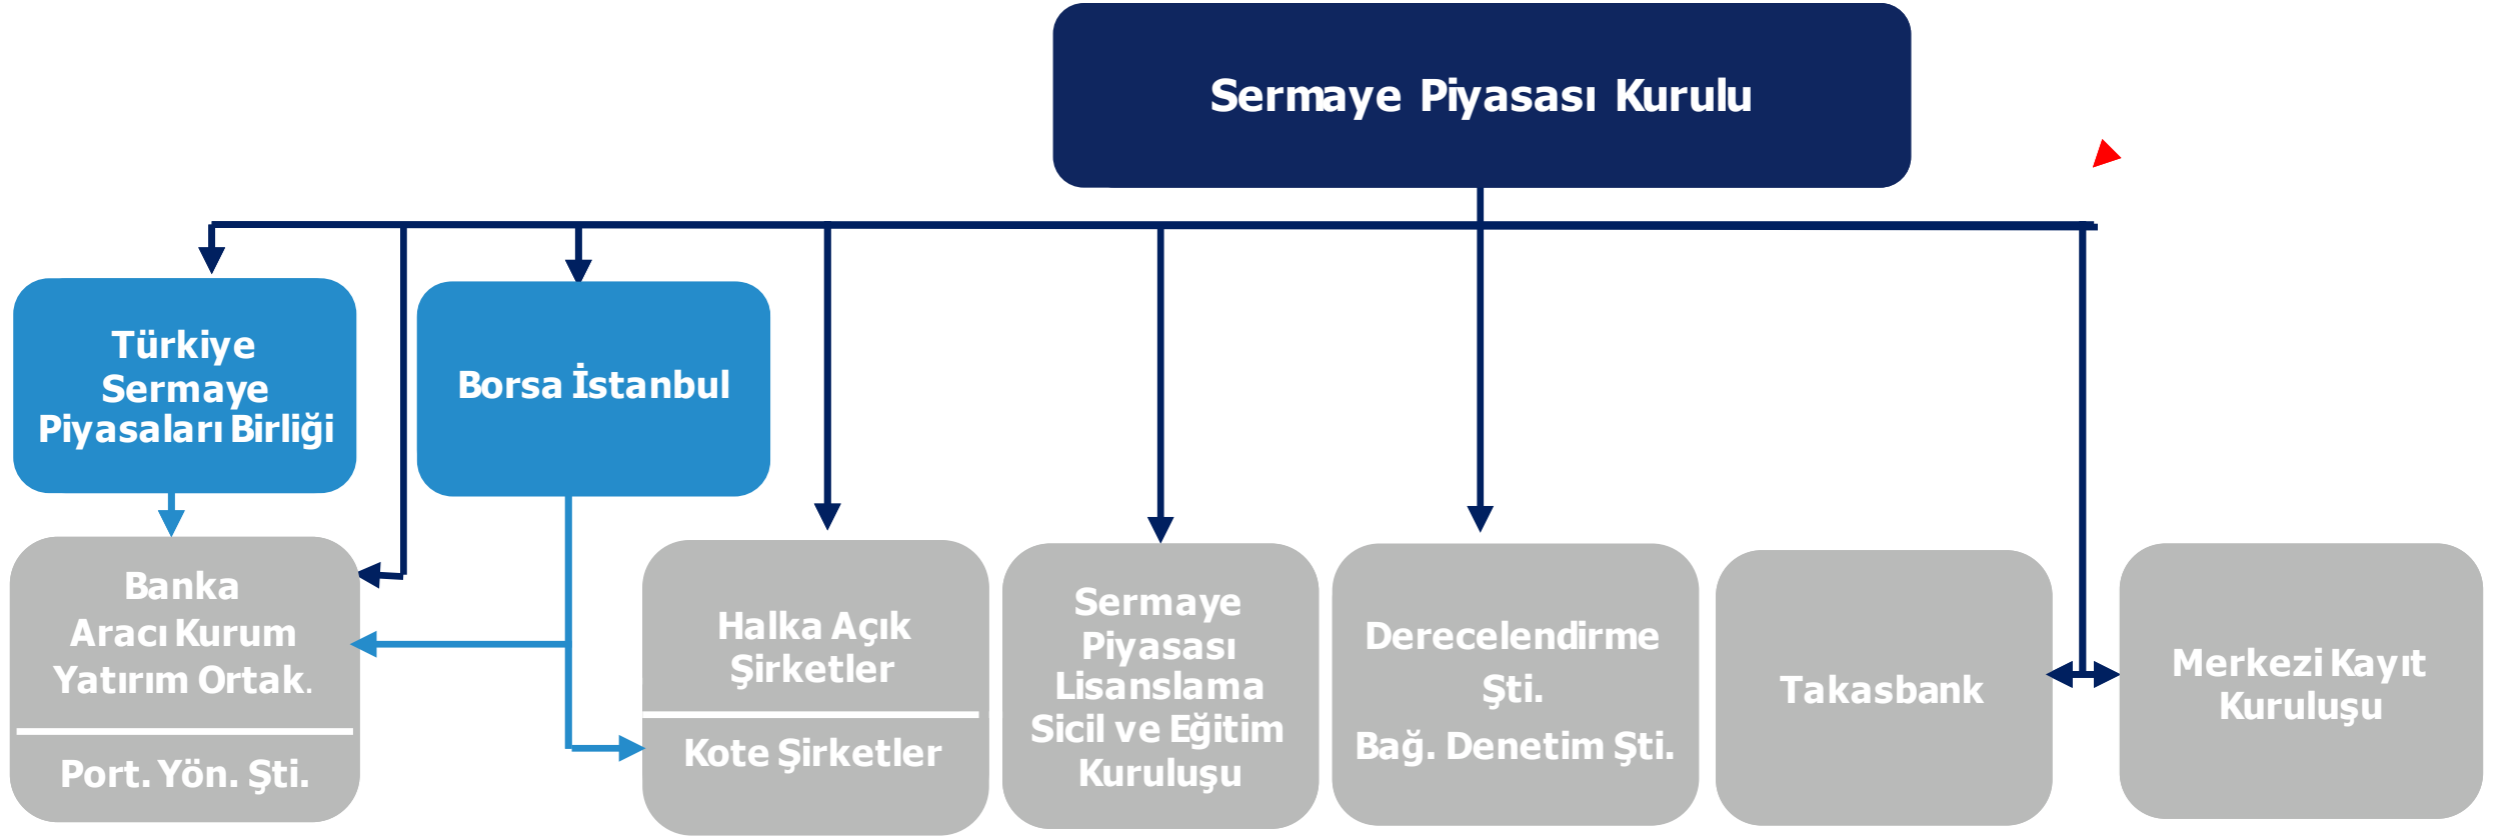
Sermaye Piyasası Kurulu

Türkiye Sermaye Piyasaları Birliği

Borsa İstanbul

Banka Aracı Kurum Yatırım Ortak.

Port. Yön. Şti.

Halka Açık Şirketler

Kote Şirketler

Sermaye Piyasası Lisanslama Sicil ve Eğitim Kuruluşu

Derecelendirme Şti.

Bağ. Denetim Şti.

Takasbank

Merkezi Kayıt Kuruluşu